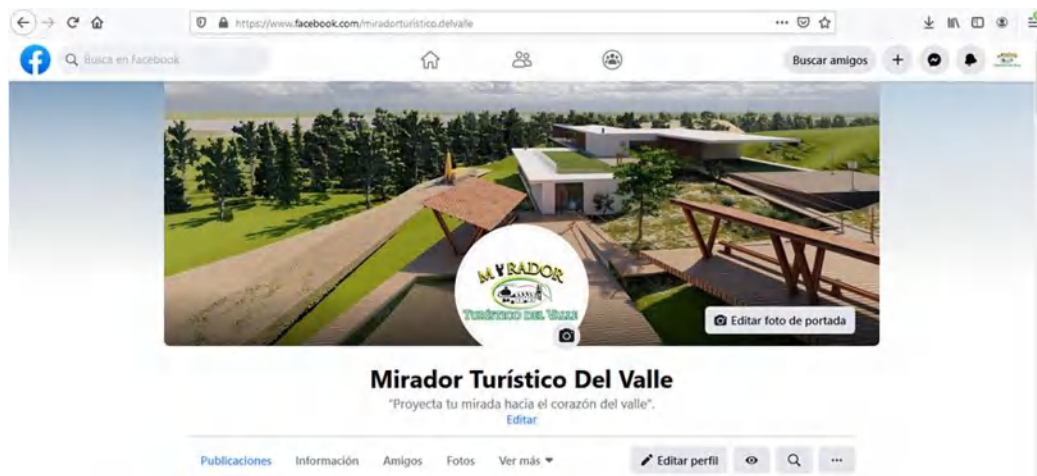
https://www.facebook.com/miradorturistico.delvalle

Busca en Facebook

Buscar amigos

MIRADOR
TURÍSTICO DEL VALLE

Editar foto de portada

Mirador Turístico Del Valle

"Proyecta tu mirada hacia el corazón del valle".

Editar

Publicaciones Información Amigos Fotos Ver más

Editar perfil